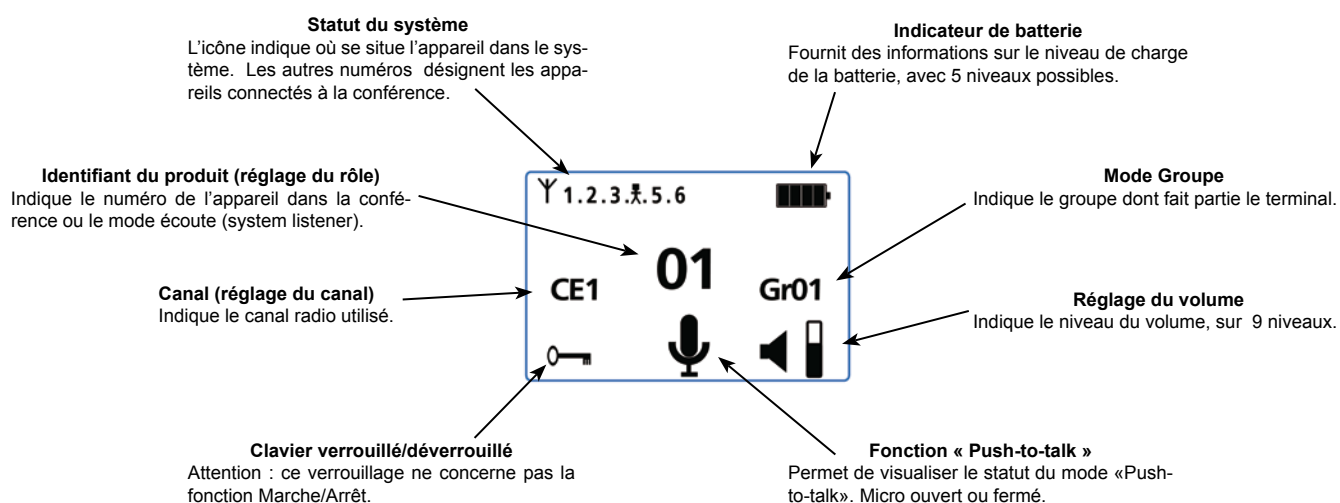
**Statut du système**
L'icône indique où se situe l'appareil dans le système. Les autres numéros désignent les appareils connectés à la conférence.

**Indicateur de batterie**
Fournit des informations sur le niveau de charge de la batterie, avec 5 niveaux possibles.

**Identifiant du produit (réglage du rôle)**
Indique le numéro de l'appareil dans la conférence ou le mode écoute (system listener).

1.2.3.  5.6

01

CE1

Gr01

**Mode Groupe**
Indique le groupe dont fait partie le terminal.

**Canal (réglage du canal)**
Indique le canal radio utilisé.

**Réglage du volume**
Indique le niveau du volume, sur 9 niveaux.

**Clavier verrouillé/déverrouillé**
Attention : ce verrouillage ne concerne pas la fonction Marche/Arrêt.

**Fonction « Push-to-talk »**
Permet de visualiser le statut du mode «Push-to-talk». Micro ouvert ou fermé.